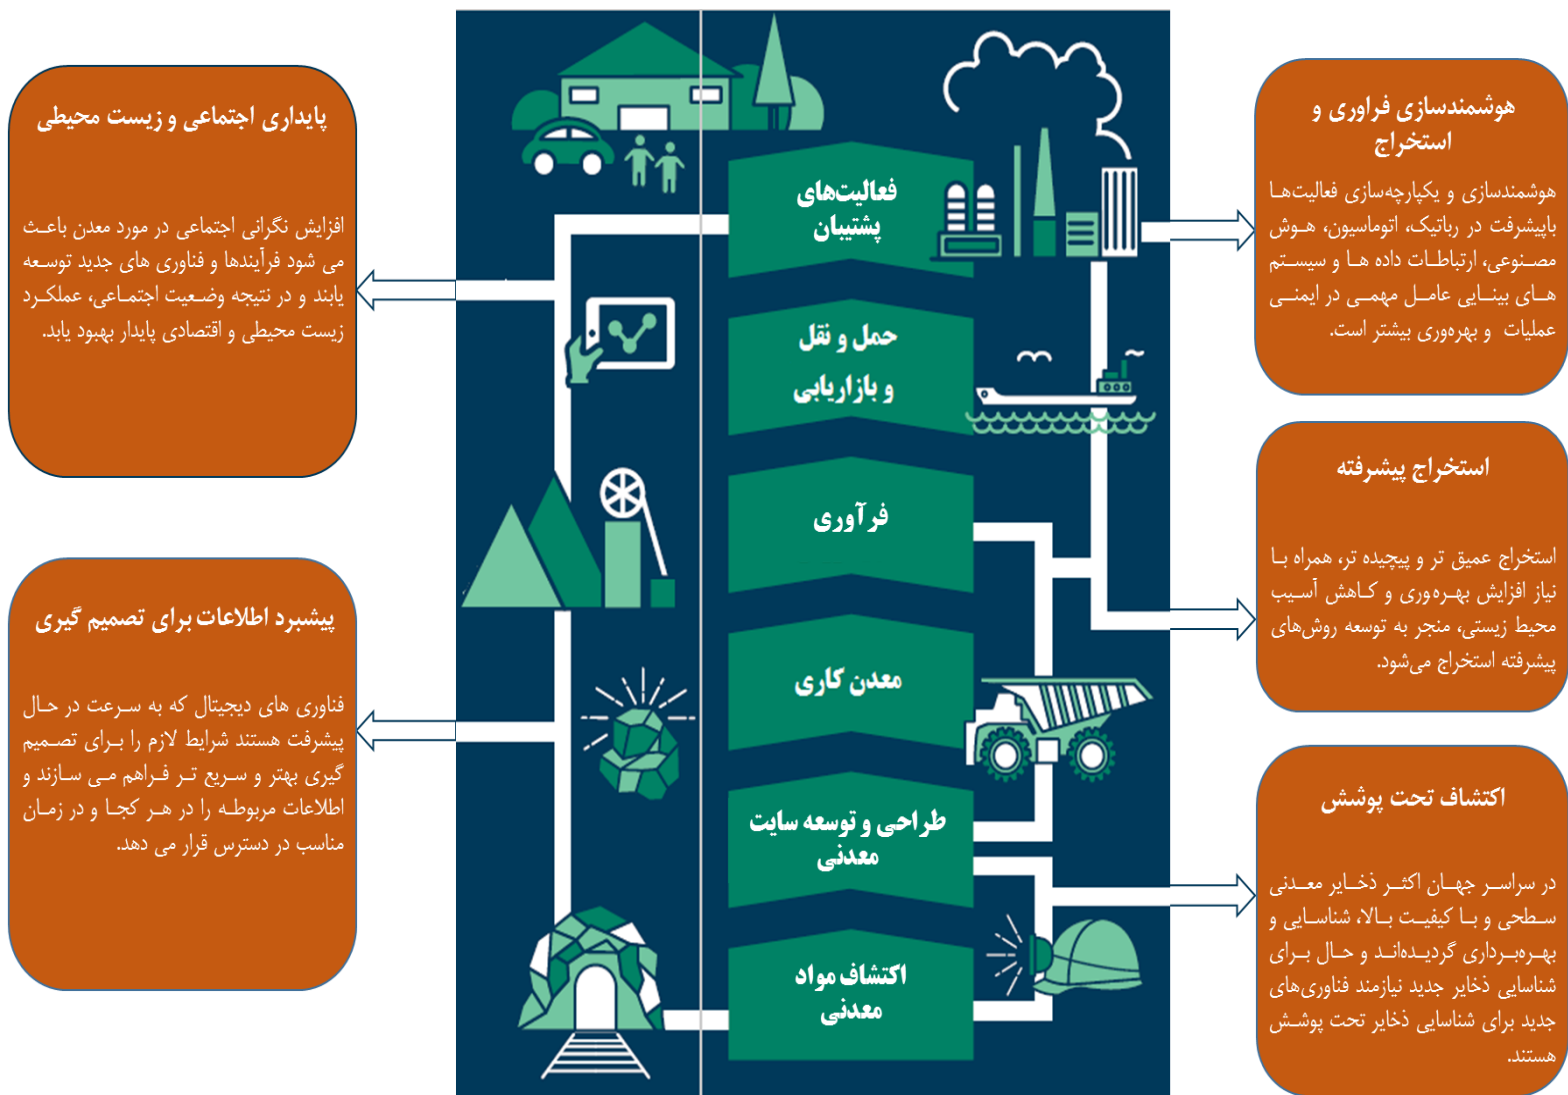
پایداری اجتماعی و زیست محیطی

افزایش نگرانی اجتماعی در مورد معدن باعث می شود فرآیندها و فناوری های جدید توسعه یابند و در نتیجه وضعیت اجتماعی، عملکرد زیست محیطی و اقتصادی پایدار بهبود یابد.

پیشبرد اطلاعات برای تصمیم گیری

فناوری های دیجیتال که به سرعت در حال پیشرفت هستند شرایط لازم را برای تصمیم گیری بهتر و سریع تر فراهم می سازند و اطلاعات مربوطه را در هر کجا و در زمان مناسب در دسترس قرار می دهد.

فعالیت‌های پشتیبان

حمل و نقل و بازاریابی

فرآوری

معدن کاری

طراحی و توسعه سایت معدنی

اکتشاف مواد معدنی

هوشمندسازی فراوری و استخراج

هوشمندسازی و یکپارچه‌سازی فعالیت‌ها باپیشرفت در رباتیک، اتوماسیون، هوش مصنوعی، ارتباطات داده ها و سیستم های بینایی عامل مهمی در ایمنی عملیات و بهره‌وری بیشتر است.

استخراج پیشرفته

استخراج عمیق تر و پیچیده تر، همراه با نیاز افزایش بهره‌وری و کاهش آسیب محیط زیستی، منجر به توسعه روش‌های پیشرفته استخراج می‌شود.

اکتشاف تحت پوشش

در سراسر جهان اکثر ذخایر معدنی سطحی و با کیفیت بالا، شناسایی و بهره‌برداری گردیده‌اند و حال برای شناسایی ذخایر جدید نیازمند فناوری‌های جدید برای شناسایی ذخایر تحت پوشش هستند.